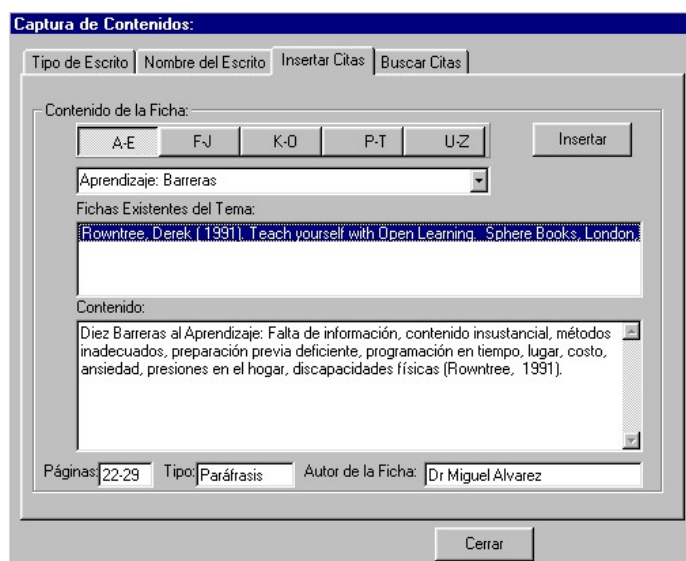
Captura de Contenidos:

Tipo de Escrito | Nombre del Escrito | Insertar Citas | Buscar Citas

Contenido de la Ficha:

A-E | F-J | K-O | P-T | U-Z

Insertar

Aprendizaje: Barreras

Fichas Existentes del Tema:

Rowntree, Derek ( 1991). Teach yourself with Open Learning. Sphere Books, London.

Contenido:

Diez Barreras al Aprendizaje: Falta de información, contenido insustancial, métodos inadecuados, preparación previa deficiente, programación en tiempo, lugar, costo, ansiedad, presiones en el hogar, discapacidades físicas (Rowntree, 1991).

Páginas: 22-29 Tipo: Paráfrasis Autor de la Ficha: Dr Miguel Alvarez

Cerrar